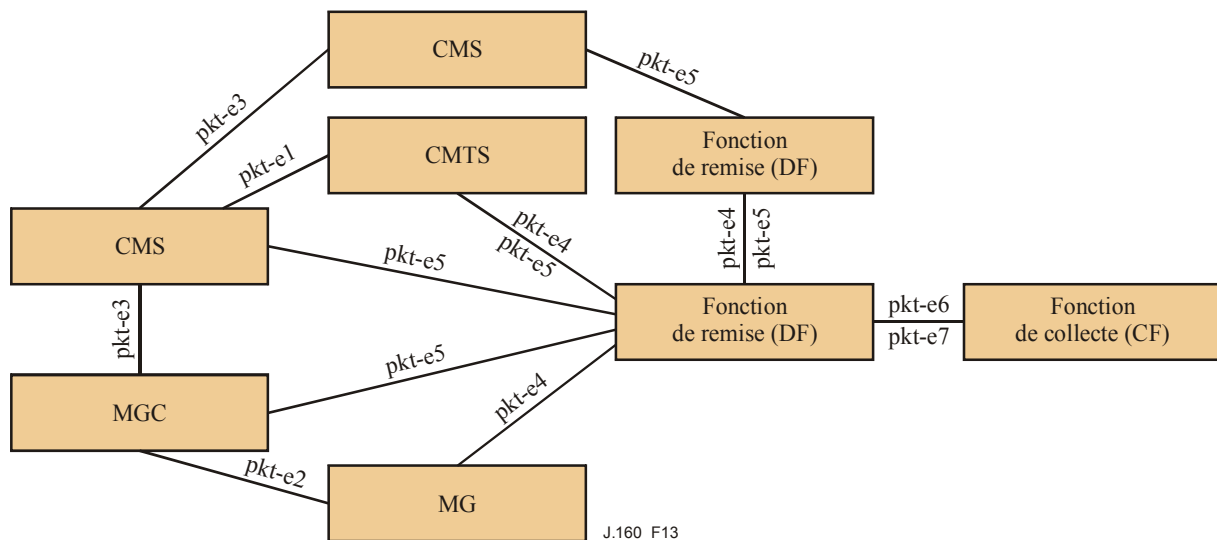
CMS

pkt-e5

pkt-e3

pkt-e1

CMTS

Fonction de remise (DF)

CMS

pkt-e4
pkt-e5

pkt-e4

pkt-e5

pkt-e5

Fonction de remise (DF)

pkt-e6
pkt-e7

Fonction de collecte (CF)

pkt-e3

pkt-e5

MGC

pkt-e4

pkt-e2

MG

J.160_F13